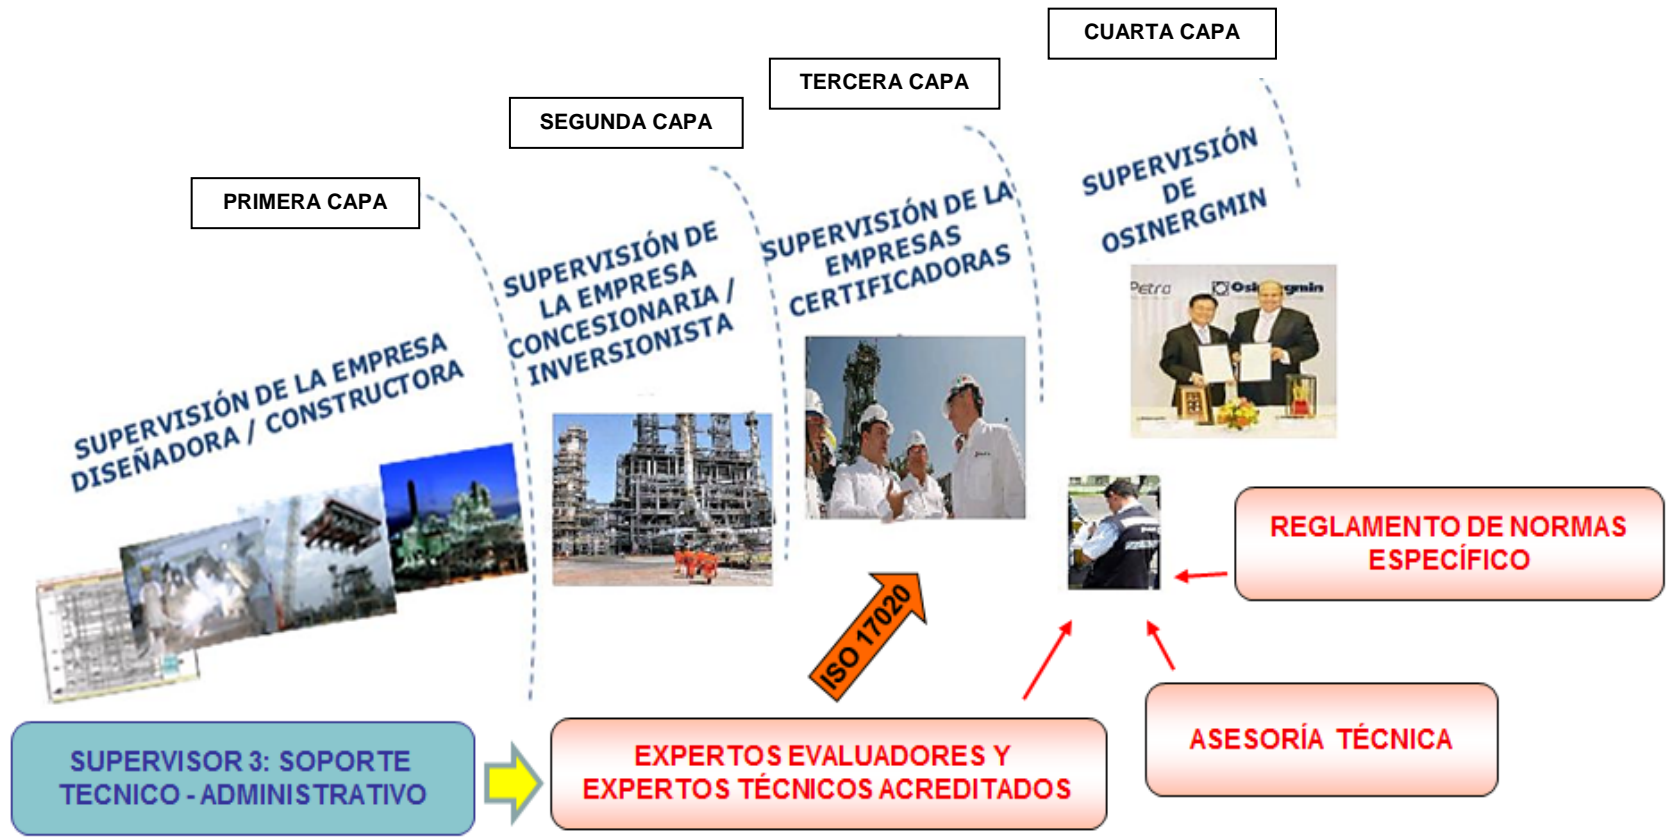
CUARTA CAPA

TERCERA CAPA

SEGUNDA CAPA

PRIMERA CAPA

SUPERVISIÓN DE OSINERGMIN

SUPERVISIÓN DE LA EMPRESAS CERTIFICADORAS

SUPERVISIÓN DE LA EMPRESA CONCESIONARIA / INVERSIONISTA

SUPERVISIÓN DE LA EMPRESA DISEÑADORA / CONSTRUCTORA

Petro Osinergmin

REGLAMENTO DE NORMAS ESPECÍFICO

ISO 17020

SUPERVISOR 3: SOPORTE TECNICO - ADMINISTRATIVO

EXPERTOS EVALUADORES Y EXPERTOS TÉCNICOS ACREDITADOS

ASESORÍA TÉCNICA